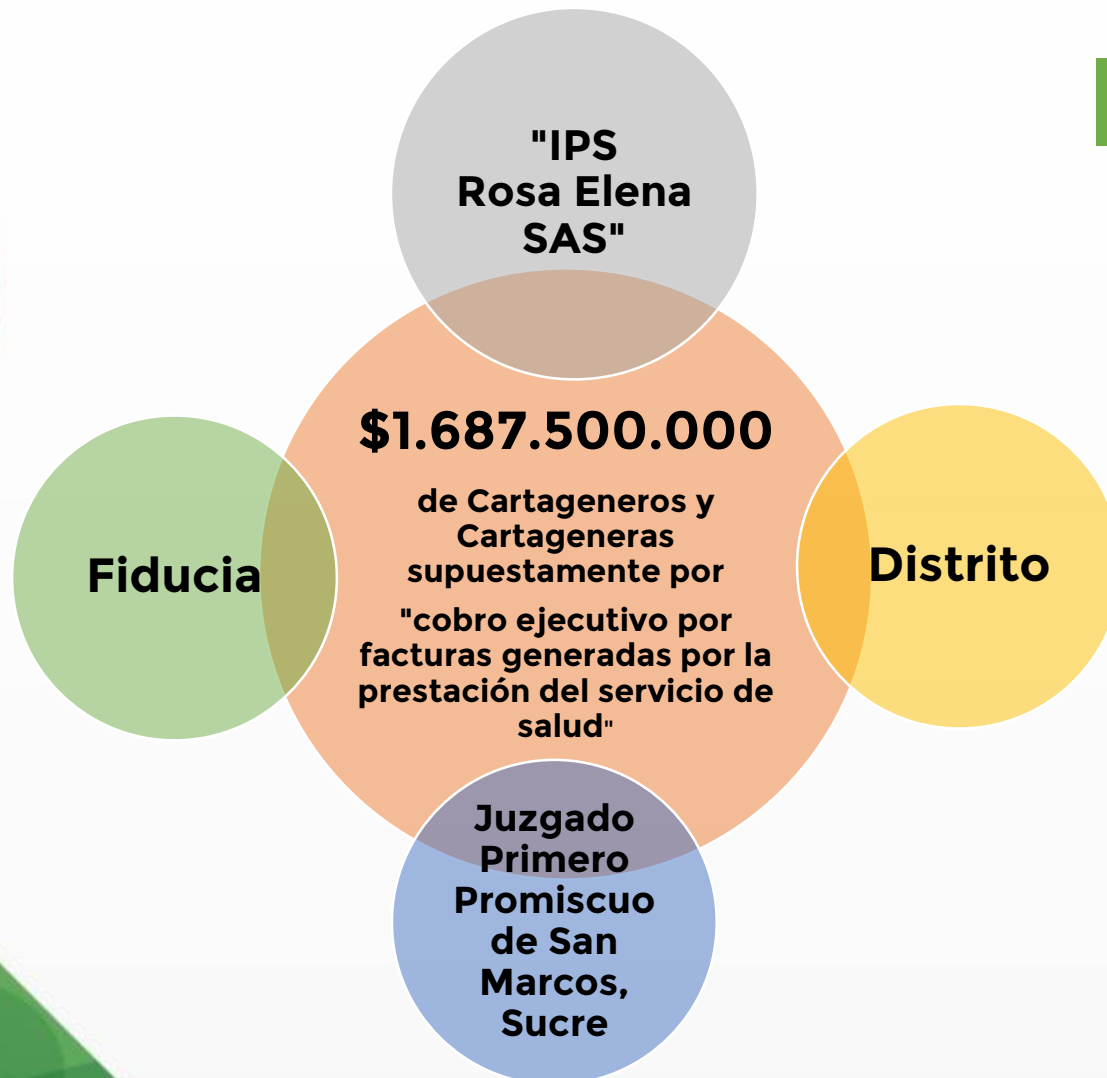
"IPS Rosa Elena SAS"

$1.687.500.000

de Cartageneros y Cartageneras supuestamente por

"cobro ejecutivo por facturas generadas por la prestación del servicio de salud"

Fiducia

Distrito

Juzgado Primero Promiscuo de San Marcos, Sucre